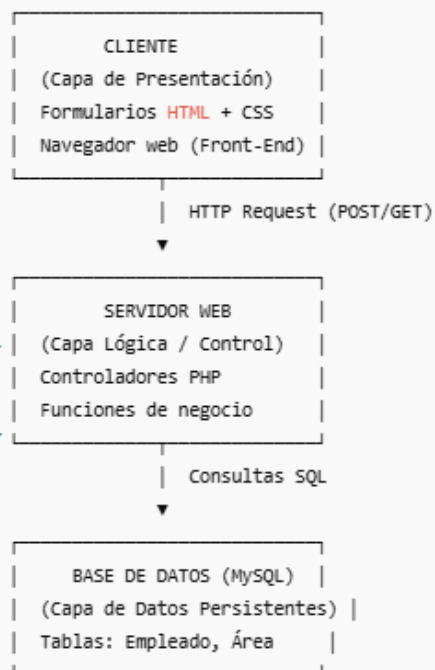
CLIENTE
(Capa de Presentación)
Formularios HTML + CSS
Navegador web (Front-End)

HTTP Request (POST/GET)

SERVIDOR WEB
(Capa Lógica / Control)
Controladores PHP
Funciones de negocio

Consultas SQL

BASE DE DATOS (MySQL)
(Capa de Datos Persistentes)
Tablas: Empleado, Área